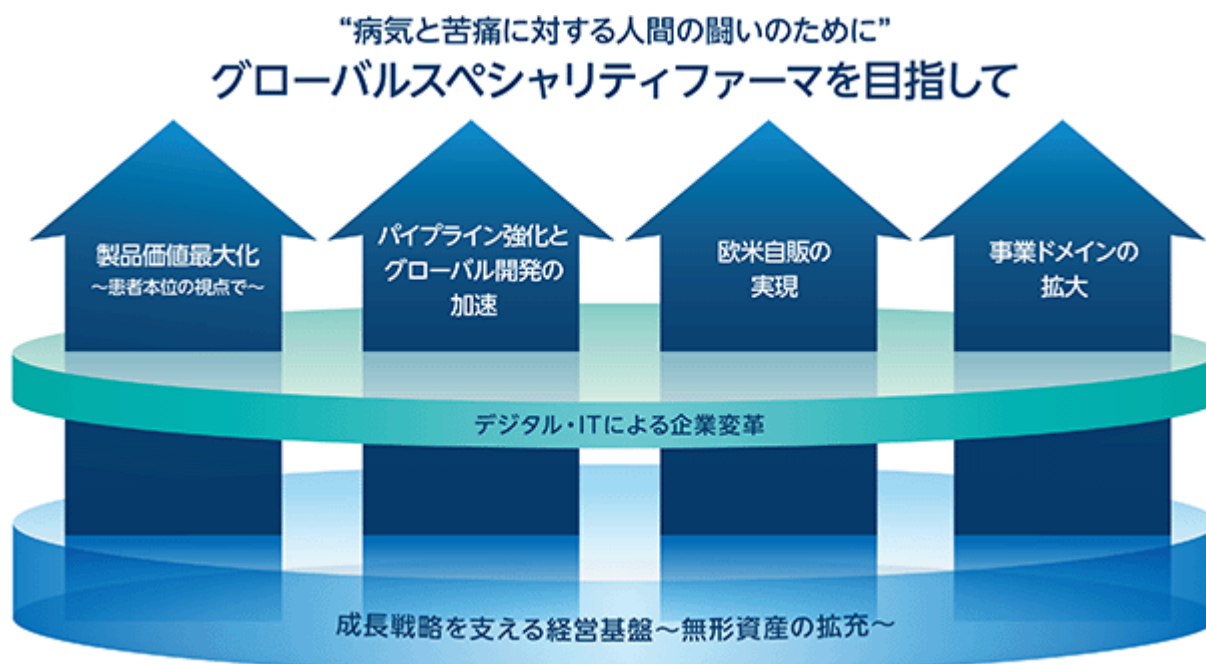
"病気と苦痛に対する人間の闘いのために"
グローバルスペシャリティファーマを目指して

製品価値最大化
～患者本位の視点で～

パイプライン強化と
グローバル開発の
加速

欧米自販の
実現

事業ドメインの
拡大

デジタル・ITによる企業変革

成長戦略を支える経営基盤～無形資産の拡充～